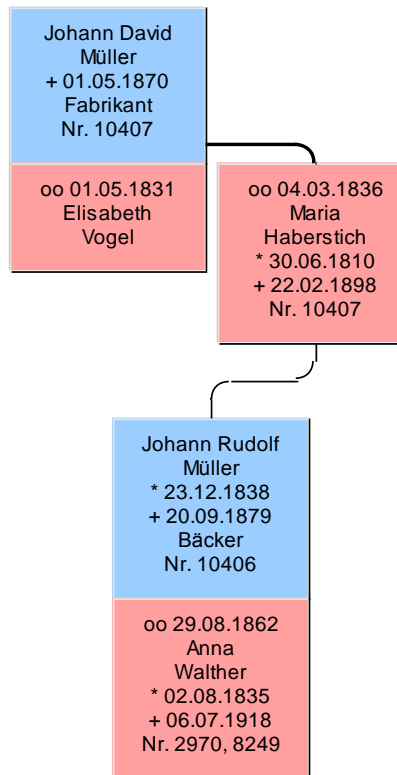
Johann David
Müller
+ 01.05.1870
Fabrikant
Nr. 10407

oo 01.05.1831
Elisabeth
Vogel

oo 04.03.1836
Maria
Haberstich
* 30.06.1810
+ 22.02.1898
Nr. 10407

Johann Rudolf
Müller
* 23.12.1838
+ 20.09.1879
Bäcker
Nr. 10406

oo 29.08.1862
Anna
Walther
* 02.08.1835
+ 06.07.1918
Nr. 2970, 8249